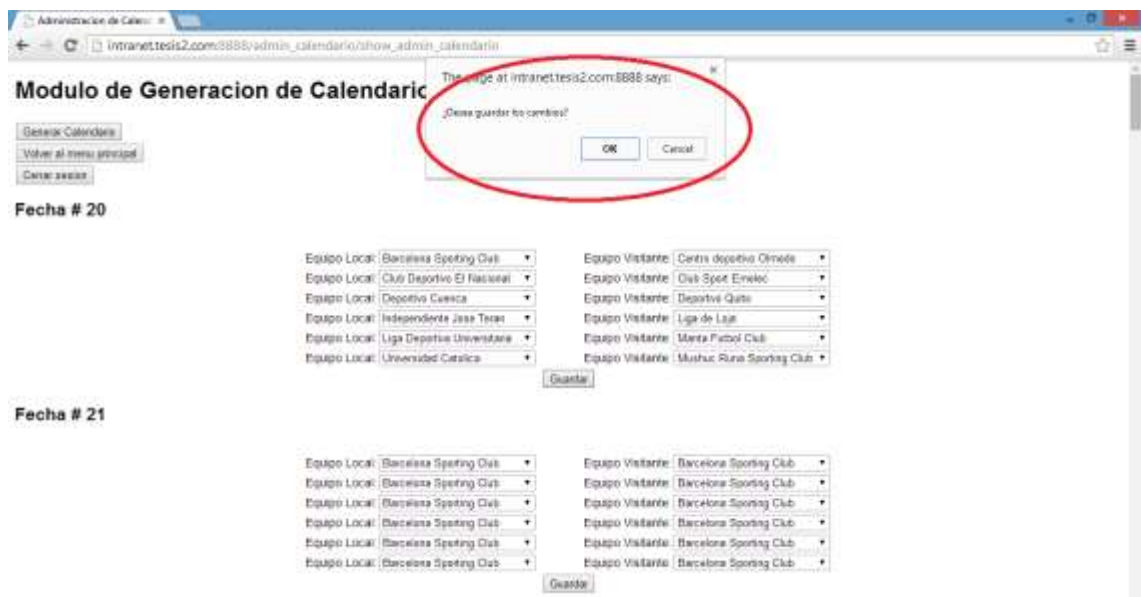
Administracion de Calen ×

intranet.tesis2.com:8888/admin_calendario/show_admin_calendario

Modulo de Generacion de Calendario

The page at intranet.tesis2.com:8888 says:

¿Desea guardar los cambios?

OK Cancel

Generar Calendario

Volver al menu principal

Cerrar sesion

Fecha # 20

Equipo Local: Barcelona Sporting Club Equipo Visitante: Centro deportivo Olmedo
Equipo Local: Club Deportivo El Nacional Equipo Visitante: Club Sport Emelec
Equipo Local: Deportivo Cuenca Equipo Visitante: Deportivo Quito
Equipo Local: Independiente Jose Teran Equipo Visitante: Liga de Loja
Equipo Local: Liga Deportiva Universitaria Equipo Visitante: Manta Futbol Club
Equipo Local: Universidad Catolica Equipo Visitante: Mushuc Runa Sporting Club

Guardar

Fecha # 21

Equipo Local: Barcelona Sporting Club Equipo Visitante: Barcelona Sporting Club
Equipo Local: Barcelona Sporting Club Equipo Visitante: Barcelona Sporting Club
Equipo Local: Barcelona Sporting Club Equipo Visitante: Barcelona Sporting Club
Equipo Local: Barcelona Sporting Club Equipo Visitante: Barcelona Sporting Club
Equipo Local: Barcelona Sporting Club Equipo Visitante: Barcelona Sporting Club
Equipo Local: Barcelona Sporting Club Equipo Visitante: Barcelona Sporting Club

Guardar